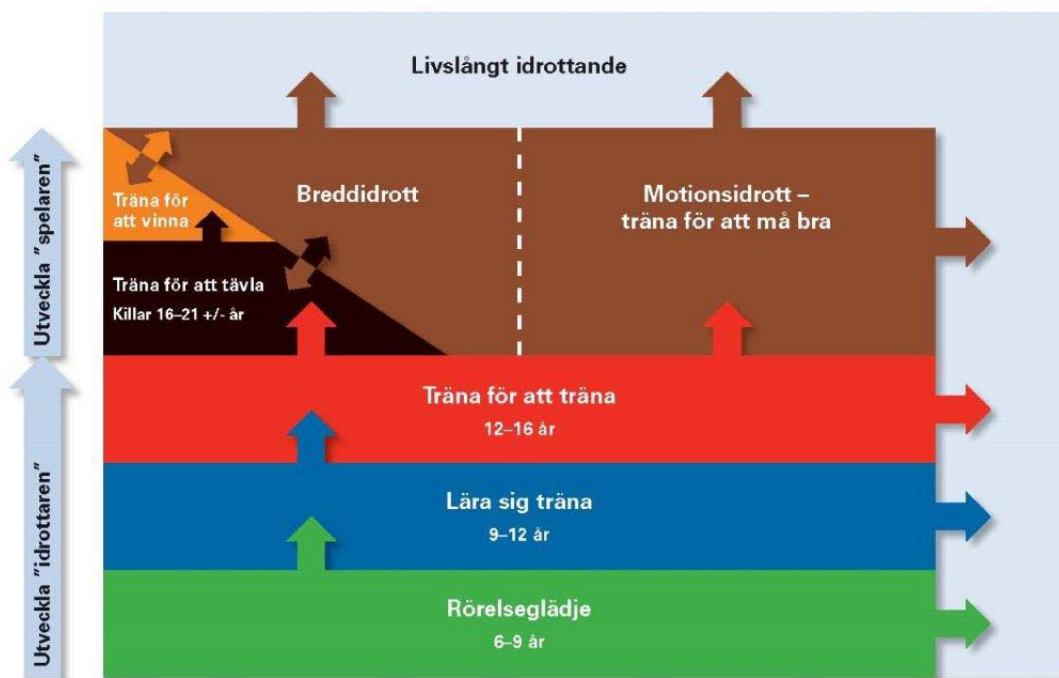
Livslångt idrottande

Utveckla "spelaren"

Träna för att vinna

Breddidrott

Motionsidrott – träna för att må bra

Träna för att tävla
Killar 16–21 +/- år

Utveckla "idrottaren"

Träna för att träna
12–16 år

Lära sig träna
9–12 år

Rörelseglädje
6–9 år